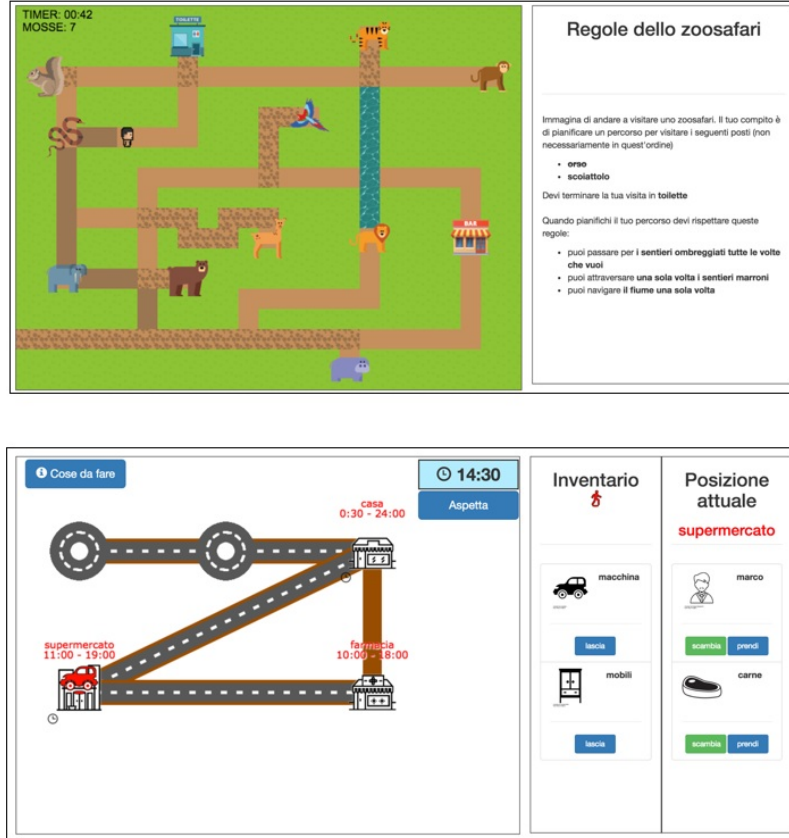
TIMER: 00:42
MOSSE: 7

TOILETTE

BAR

Regole dello zoosafari

Immagina di andare a visitare uno zoosafari. Il tuo compito è di pianificare un percorso per visitare i seguenti posti (non necessariamente in quest'ordine)

- **orso**
- **scoiattolo**

Devi terminare la tua visita in **toilette**

Quando pianifichi il tuo percorso devi rispettare queste regole:

- puoi passare per **i sentieri ombreggiati tutte le volte che vuoi**
- puoi attraversare **una sola volta i sentieri marroni**
- puoi navigare **il fiume una sola volta**

Cose da fare

14:30

Aspetta

casa
0:30 - 24:00

supermercato
11:00 - 19:00

farmacia
10:00 - 18:00

Inventario

macchina

lascia

mobili

lascia

Posizione attuale

supermercato

marco

scambia prendi

carne

scambia prendi